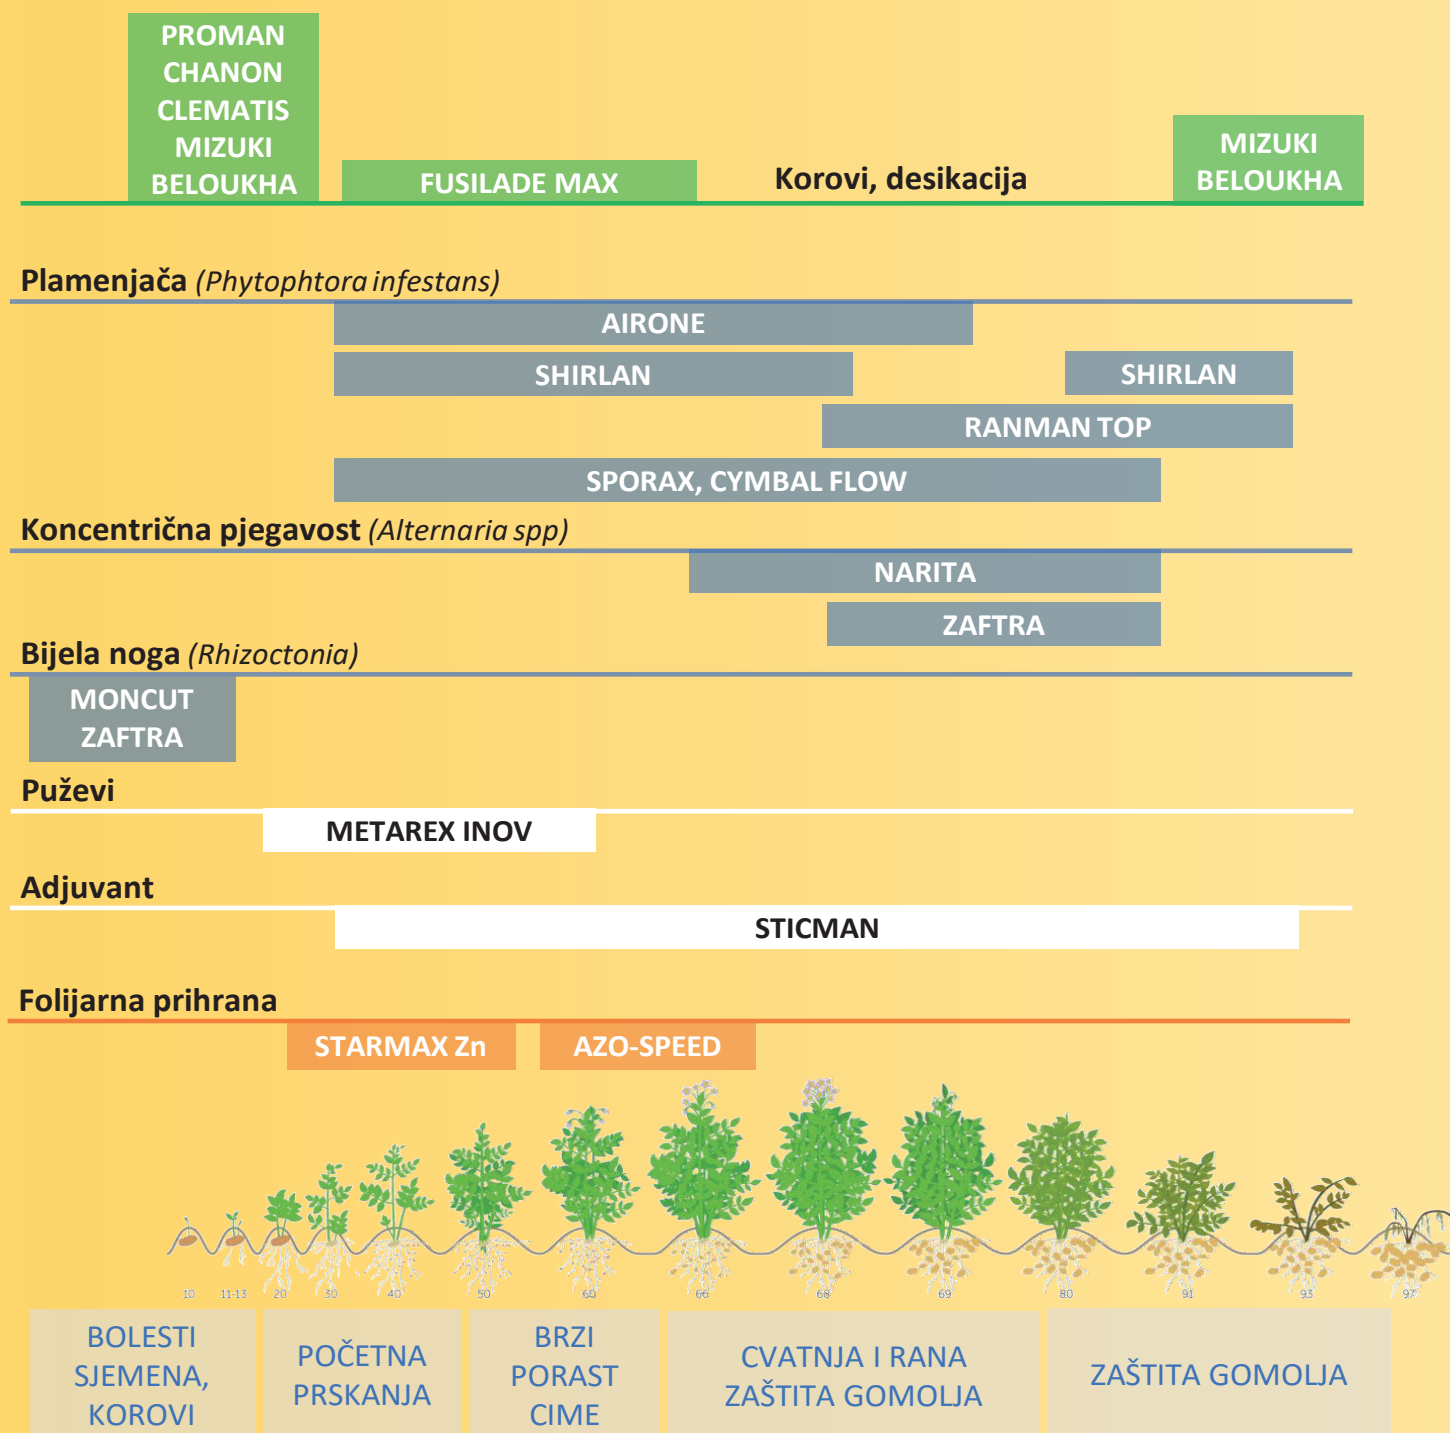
PROMAN
CHANON
CLEMATIS
MIZUKI
BELOUKHA

FUSILADE MAX

Korovi, desikacija

MIZUKI
BELOUKHA

Plamenjača *(Phytophtora infestans)*

AIRONE

SHIRLAN

SHIRLAN

RANMAN TOP

SPORAX, CYMBAL FLOW

Koncentrična pjegavost *(Alternaria spp)*

NARITA

ZAFTRA

Bijela noga *(Rhizoctonia)*

MONCUT
ZAFTRA

Puževi

METAREX INOV

Adjuvant

STICMAN

Folijarna prihrana

STARMAX Zn

AZO-SPEED

10 11-13 20 30 40 50 60 66 68 69 80 91 93 97

BOLESTI SJEMENA, KOROVI

POČETNA PRSKANJA

BRZI PORAST CIME

CVATNJA I RANA ZAŠTITA GOMOLJA

ZAŠTITA GOMOLJA